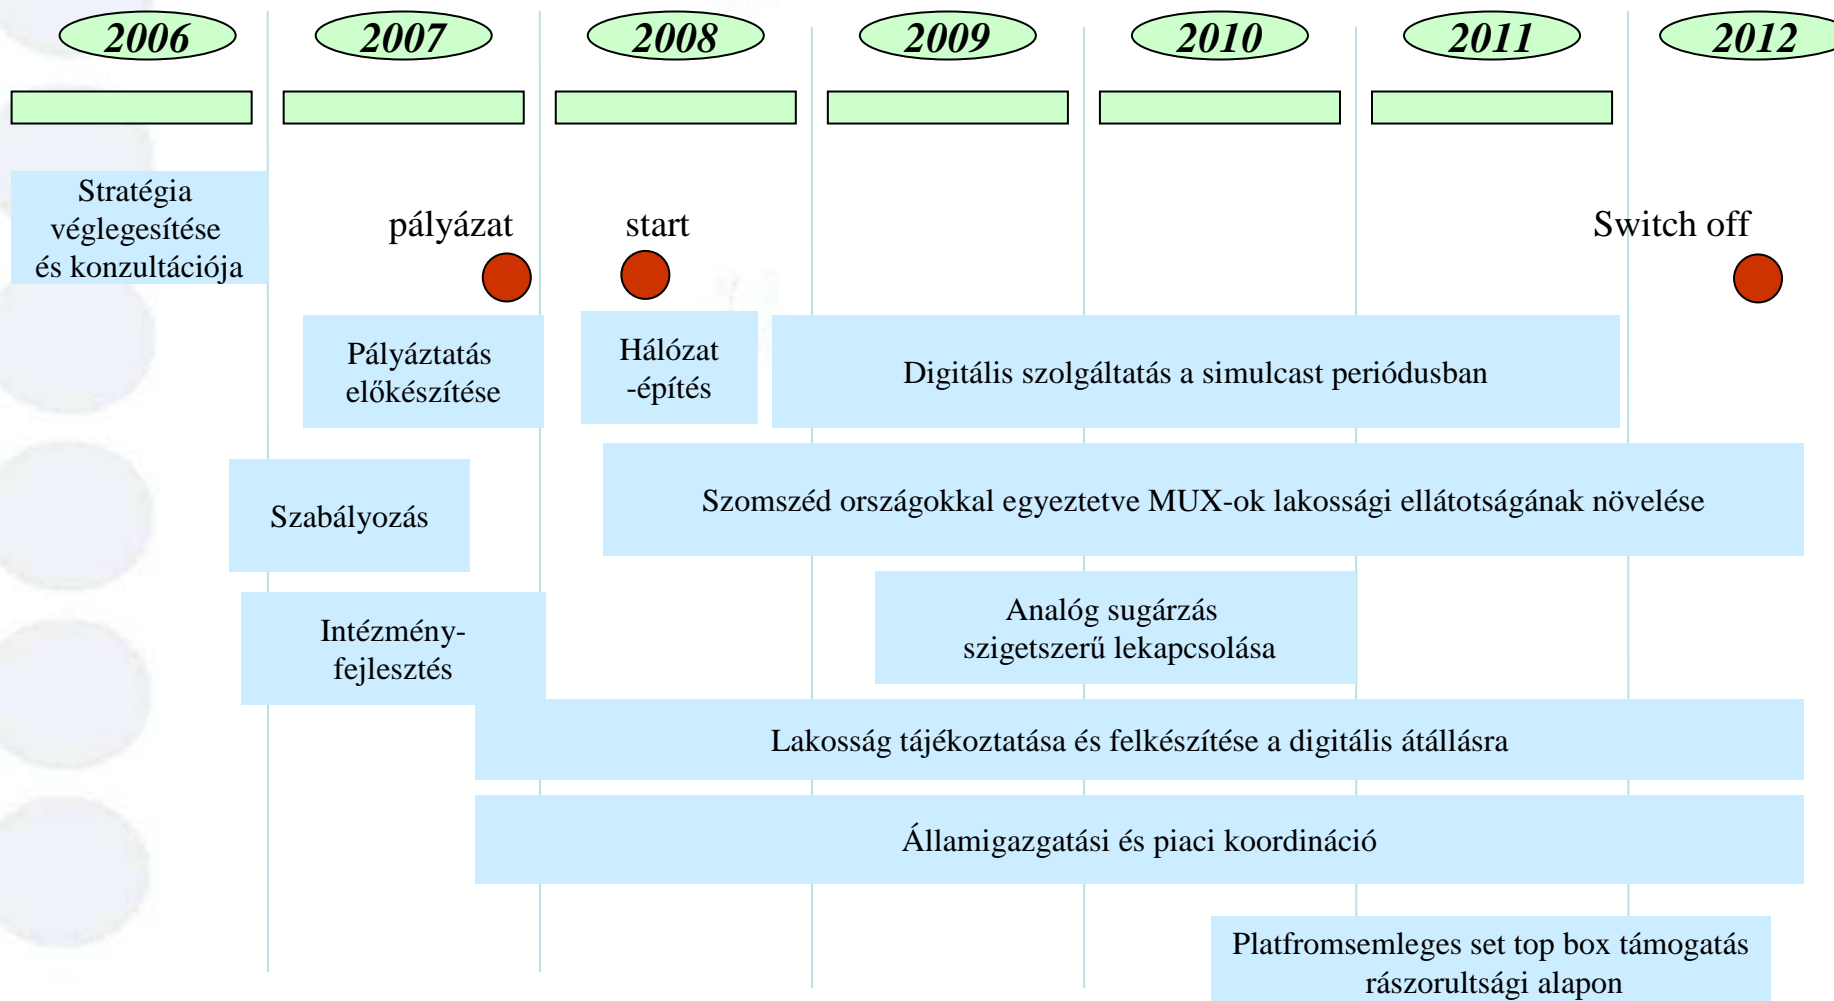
2006 2007 2008 2009 2010 2011 2012

Stratégia véglegesítése és konzultációja

pályázat

start

Switch off

Pályáztatás előkészítése

Hálózat -építés

Digitális szolgáltatás a simulcast periódusban

Szabályozás

Szomszéd országokkal egyeztetve MUX-ok lakossági ellátotságának növelése

Analóg sugárzás szigetszerű lekapcsolása

Intézmény-fejlesztés

Lakosság tájékoztatása és felkészítése a digitális átállásra

Államigazgatási és piaci koordináció

Platfromsemleges set top box támogatás rászorultsági alapon